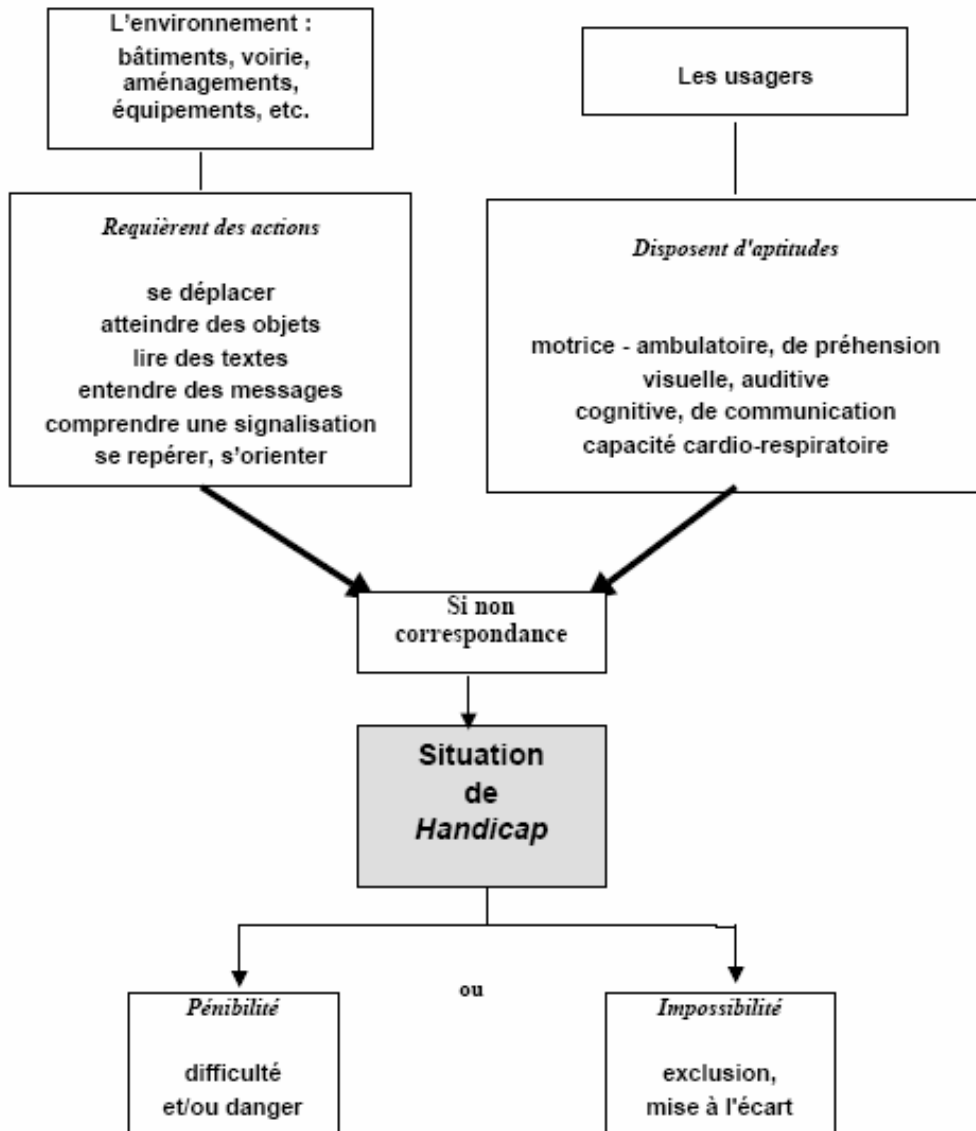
L'environnement : bâtiments, voirie, aménagements, équipements, etc.

Les usagers

Requièrent des actions

se déplacer
atteindre des objets
lire des textes
entendre des messages
comprendre une signalisation
se repérer, s'orienter

Disposent d'aptitudes

motrice - ambulatoire, de préhension
visuelle, auditive
cognitive, de communication
capacité cardio-respiratoire

Si non correspondance

Situation de *Handicap*

Pénibilité

difficulté et/ou danger

ou

Impossibilité

exclusion, mise à l'écart